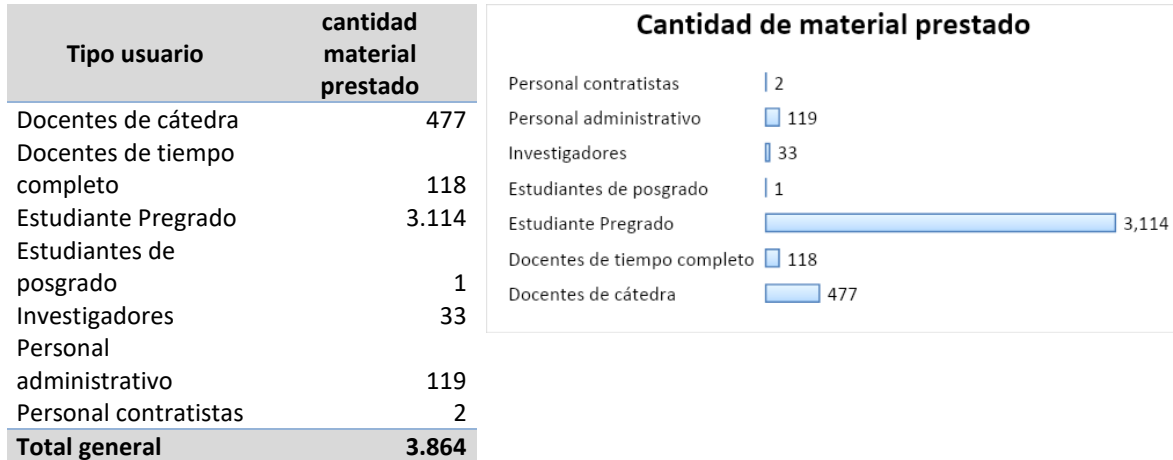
| Tipo usuario | cantidad material prestado |
|---|---|
| Docentes de cátedra | 477 |
| Docentes de tiempo completo | 118 |
| Estudiante Pregrado | 3.114 |
| Estudiantes de posgrado | 1 |
| Investigadores | 33 |
| Personal administrativo | 119 |
| Personal contratistas | 2 |
| **Total general** | **3.864** |

Cantidad de material prestado

Personal contratistas 2
Personal administrativo 119
Investigadores 33
Estudiantes de posgrado 1
Estudiante Pregrado 3,114
Docentes de tiempo completo 118
Docentes de cátedra 477